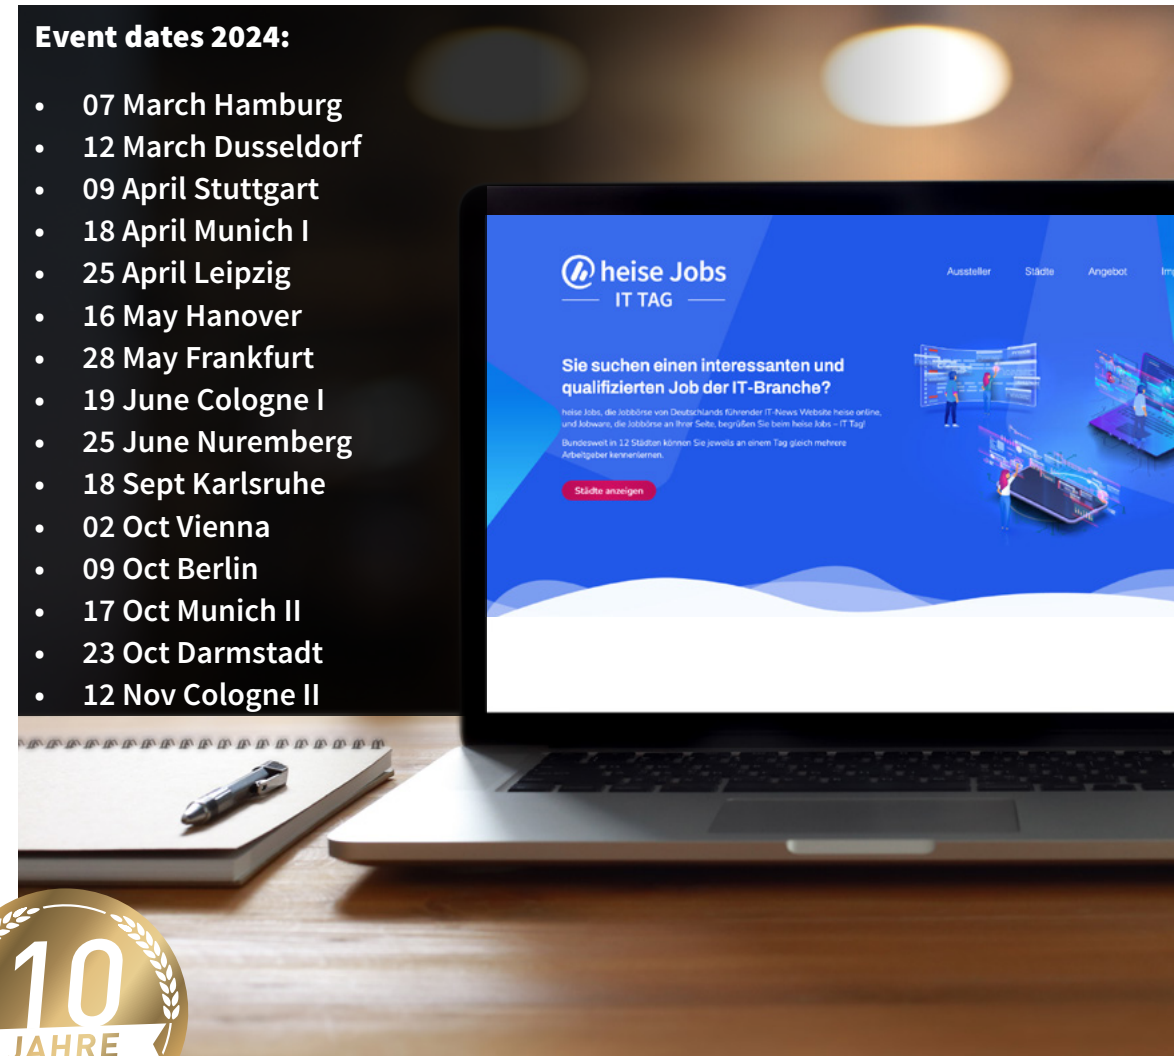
**Event dates 2024:**

- 07 March Hamburg
- 12 March Dusseldorf
- 09 April Stuttgart
- 18 April Munich I
- 25 April Leipzig
- 16 May Hanover
- 28 May Frankfurt
- 19 June Cologne I
- 25 June Nuremberg
- 18 Sept Karlsruhe
- 02 Oct Vienna
- 09 Oct Berlin
- 17 Oct Munich II
- 23 Oct Darmstadt
- 12 Nov Cologne II

heise Jobs
IT TAG

Aussteller Städte Angebot Im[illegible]

Sie suchen einen interessanten und qualifizierten Job der IT-Branche?

heise Jobs, die Jobbörse von Deutschlands führender IT-News Website heise online, und Jobware, die Jobbörse an Ihrer Seite, begrüßen Sie beim heise Jobs – IT Tag!

Bundesweit in 12 Städten können Sie jeweils an einem Tag gleich mehrere Arbeitgeber kennenlernen.

Städte anzeigen

10
JAHRE